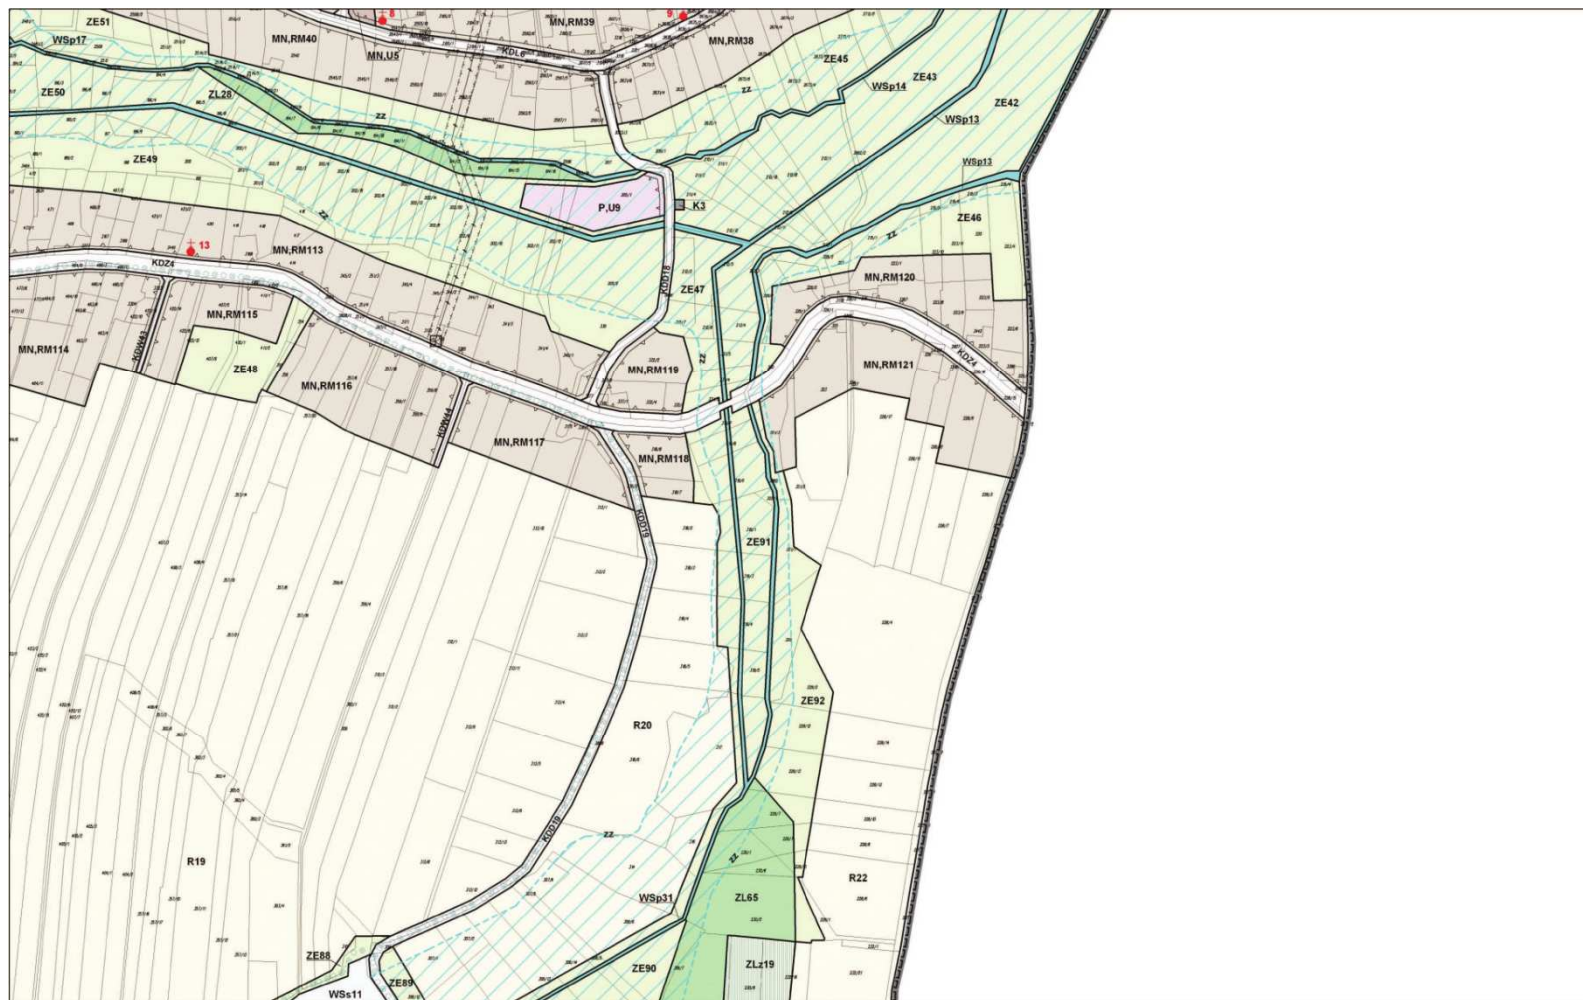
ZE51
MN,RM40
8
MN,RM39
9
MN,RM38
WSp17
MN,U5
KDL6
ZE45
ZE43
WSp14
ZE42
ZE50
ZL28
ZZ
WSp13
ZZ
ZE49
WSp13
P,U9
K3
ZZ
ZE46
13
MN,RM113
KDZ4
KDD18
ZZ
MN,RM120
ZE47
MN,RM115
MN,RM114
KDW43
ZE48
ZZ
MN,RM119
KDZ4
MN,RM121
MN,RM116
KDW44
MN,RM117
MN,RM118
KDD19
ZE91
ZE92
R20
KDD19
ZZ
R19
ZZ
WSp31
R22
ZL65
ZE88
ZE90
ZLz19
WSs11
ZE89